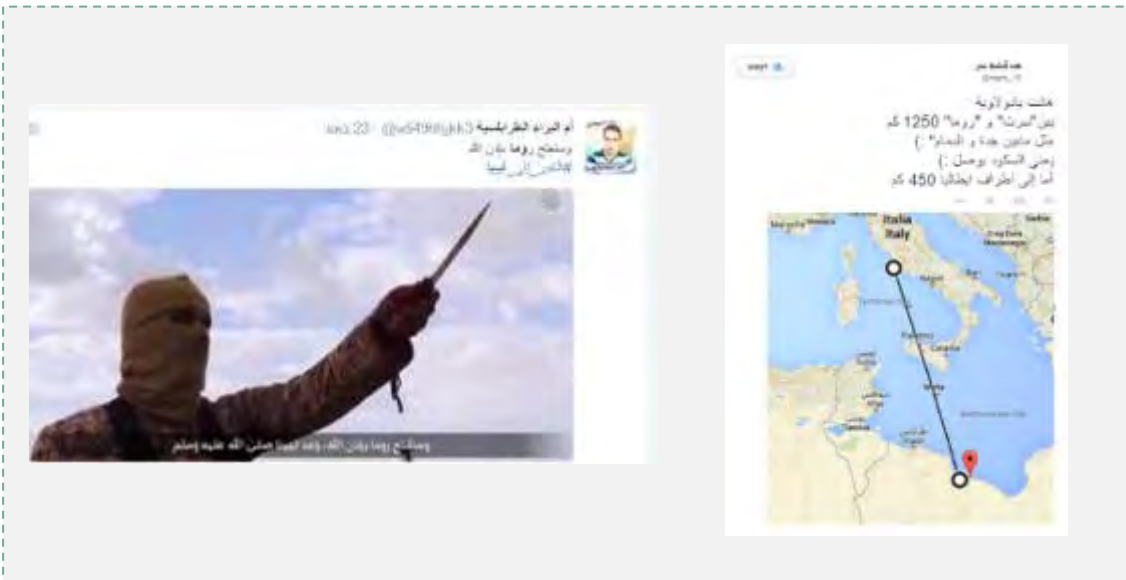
أبو البراء الطرابلسية @sd49...kk3 · 23 دقيقة
وسنفتح روما بإذن الله
#ولاية_طرابلس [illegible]

وسنفتح روما بإذن الله، وعد النبي صلى الله عليه وسلم

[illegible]
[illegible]
علمت بالمراوية
بين "سرت" و "روما" 1250 كم
مثل ما بين جدة و "الدمام" :)
يعني السكود يوصل :)
أما إلى أطراف ايطاليا 450 كم

Italia
Italy